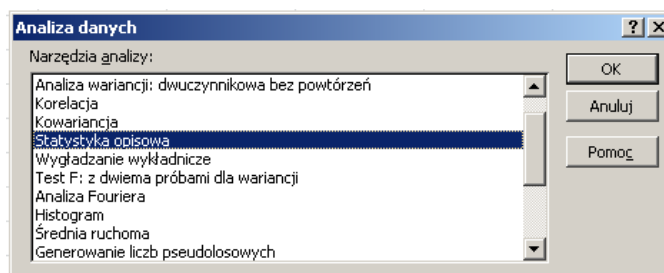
Analiza danych

?

X

Narzędzia analizy:

Analiza wariancji: dwuczynnikowa bez powtórzeń
Korelacja
Kowariancja
Statystyka opisowa
Wygładzanie wykładnicze
Test F: z dwiema próbami dla wariancji
Analiza Fouriera
Histogram
Średnia ruchoma
Generowanie liczb pseudolosowych

OK

Anuluj

Pomoc